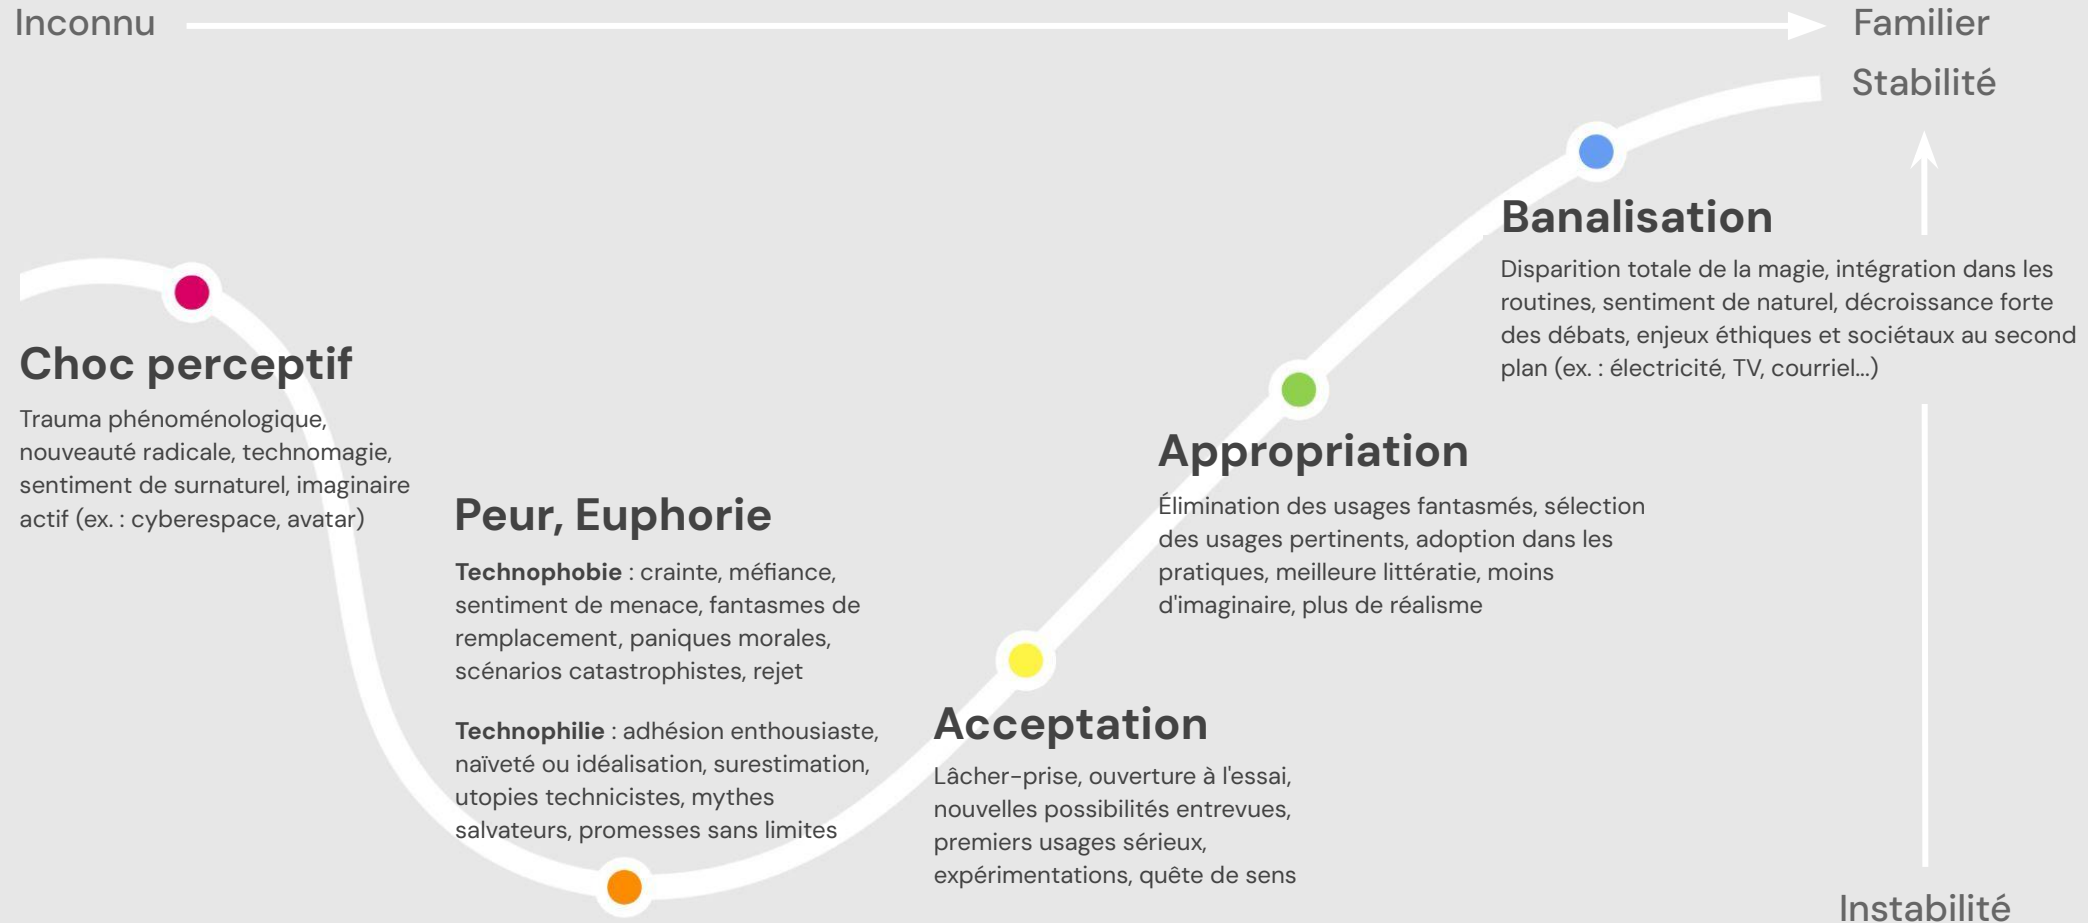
Inconnu

Familier

Stabilité

Banalisation

Disparition totale de la magie, intégration dans les routines, sentiment de naturel, décroissance forte des débats, enjeux éthiques et sociétaux au second plan (ex. : électricité, TV, courriel...)

Choc perceptif

Trauma phénoménologique, nouveauté radicale, technomagie, sentiment de surnaturel, imaginaire actif (ex. : cyberespace, avatar)

Appropriation

Élimination des usages fantasmés, sélection des usages pertinents, adoption dans les pratiques, meilleure littératie, moins d'imaginaire, plus de réalisme

Peur, Euphorie

**Technophobie** : crainte, méfiance, sentiment de menace, fantasmes de remplacement, paniques morales, scénarios catastrophistes, rejet

**Technophilie** : adhésion enthousiaste, naïveté ou idéalisation, surestimation, utopies technicistes, mythes salvateurs, promesses sans limites

Acceptation

Lâcher-prise, ouverture à l'essai, nouvelles possibilités entrevues, premiers usages sérieux, expérimentations, quête de sens

Instabilité